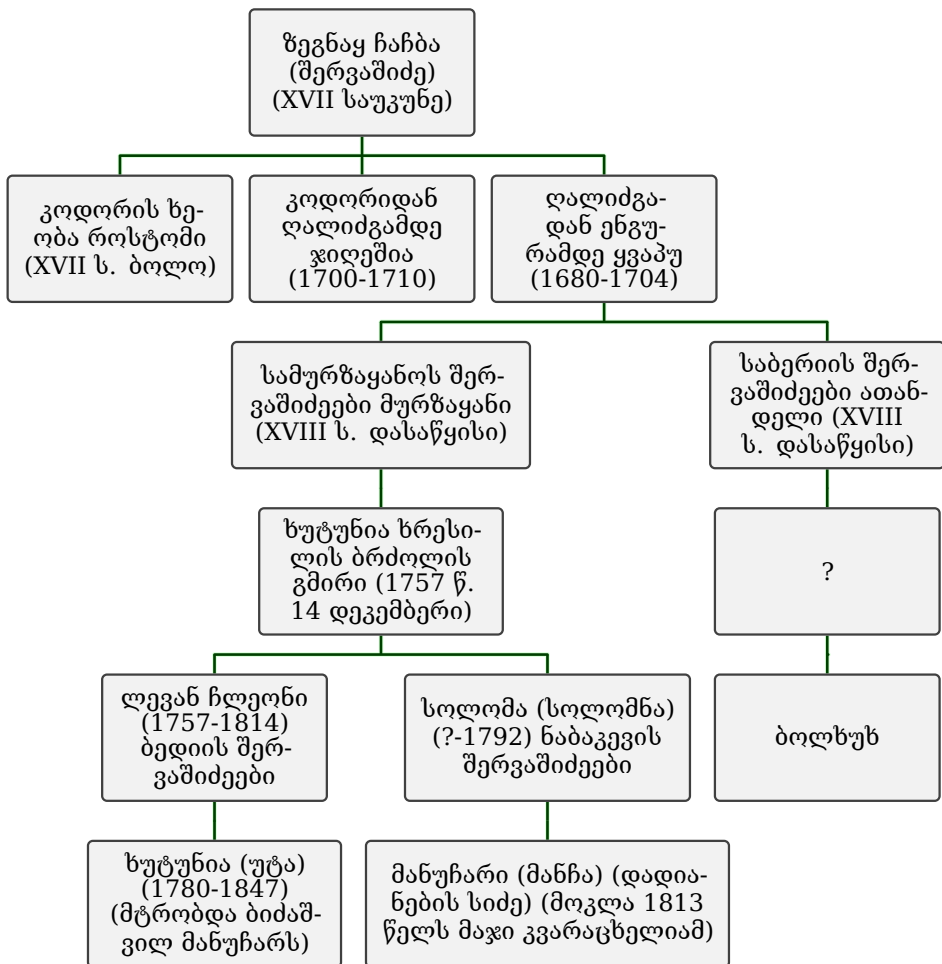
ზეგნაყ ჩაჩბა (შერვაშიძე) (XVII საუკუნე)

კოდორის ხეობა როსტომი (XVII ს. ბოლო)

კოდორიდან ღალიძგამდე ჯიღეშია (1700-1710)

ღალიძგადან ენგურამდე ყვაპუ (1680-1704)

სამურზაყანოს შერვაშიძეები მურზაყანი (XVIII ს. დასაწყისი)

საბერიის შერვაშიძეები ათანდელი (XVIII ს. დასაწყისი)

ხუტუნია ხრესილის ბრძოლის გმირი (1757 წ. 14 დეკემბერი)

?

ლევან ჩლეონი (1757-1814) ბედიის შერვაშიძეები

სოლომა (სოლომნა) (?-1792) ნაბაკევის შერვაშიძეები

ბოლხუხ

ხუტუნია (უტა) (1780-1847) (მტრობდა ბიძაშვილ მანუჩარს)

მანუჩარი (მანჩა) (დადიანების სიძე) (მოკლა 1813 წელს მაჯი კვარაცხელიამ)